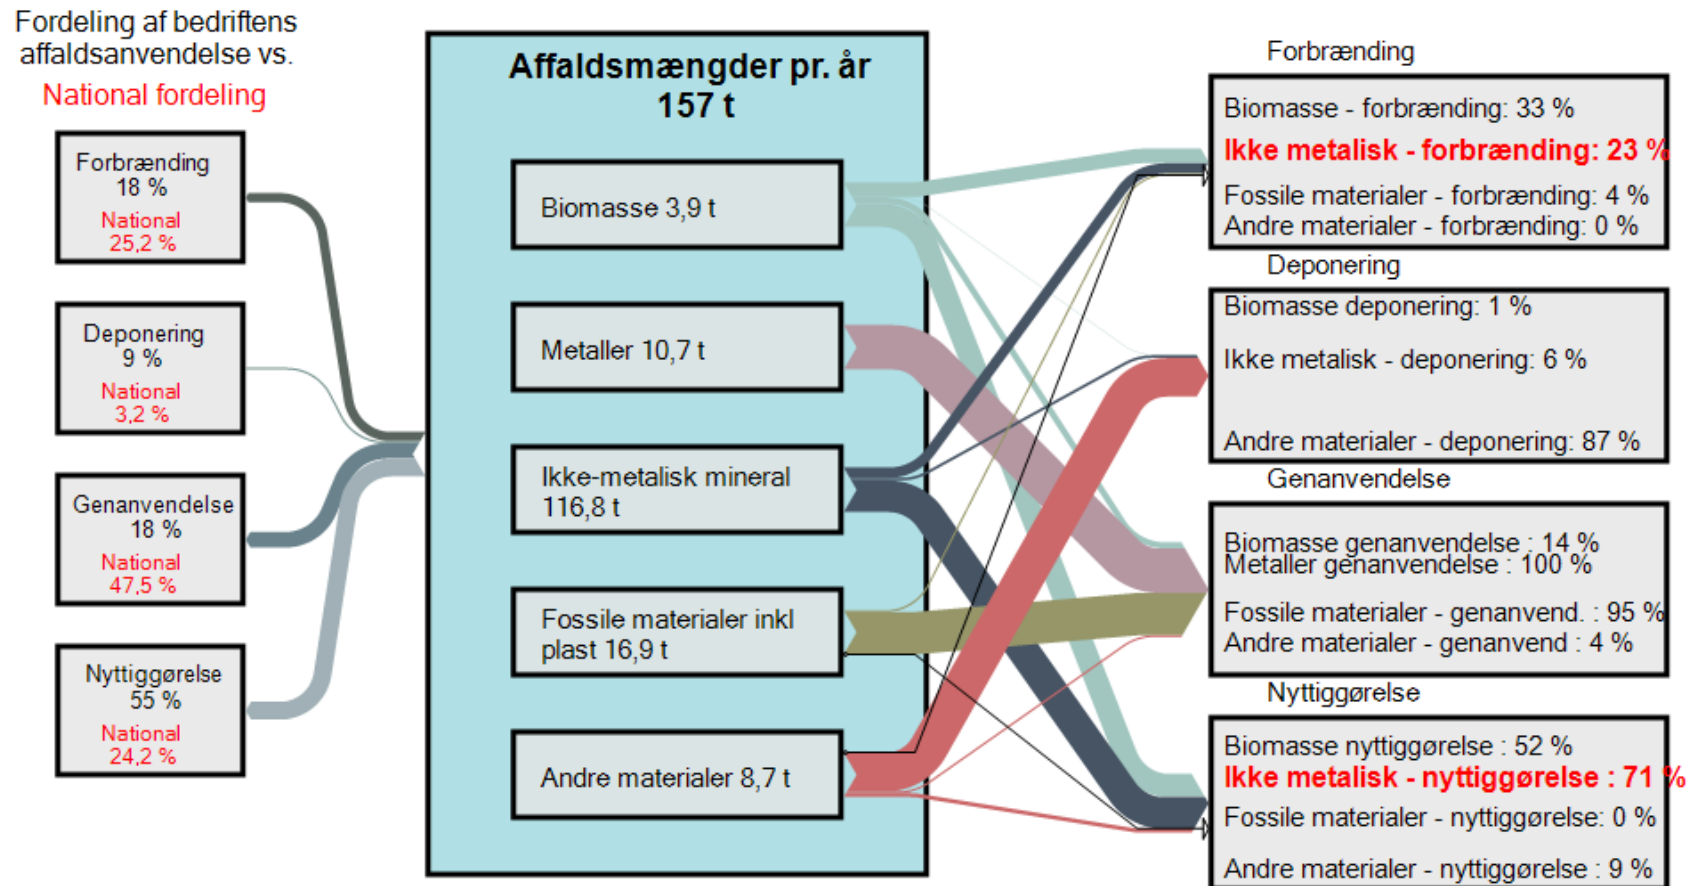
Fordeling af bedriftens affaldsanvendelse vs.
National fordeling

Forbrænding
18 %
National
25,2 %

Deponering
9 %
National
3,2 %

Genanvendelse
18 %
National
47,5 %

Nyttiggørelse
55 %
National
24,2 %

Affaldsmængder pr. år
157 t

Biomasse 3,9 t

Metaller 10,7 t

Ikke-metalisk mineral
116,8 t

Fossile materialer inkl plast 16,9 t

Andre materialer 8,7 t

Forbrænding
Biomasse - forbrænding: 33 %
Ikke metalisk - forbrænding: 23 %
Fossile materialer - forbrænding: 4 %
Andre materialer - forbrænding: 0 %

Deponering
Biomasse deponering: 1 %
Ikke metalisk - deponering: 6 %
Andre materialer - deponering: 87 %

Genanvendelse
Biomasse genanvendelse : 14 %
Metaller genanvendelse : 100 %
Fossile materialer - genanvend. : 95 %
Andre materialer - genanvend : 4 %

Nyttiggørelse
Biomasse nyttiggørelse : 52 %
Ikke metalisk - nyttiggørelse : 71 %
Fossile materialer - nyttiggørelse: 0 %
Andre materialer - nyttiggørelse : 9 %